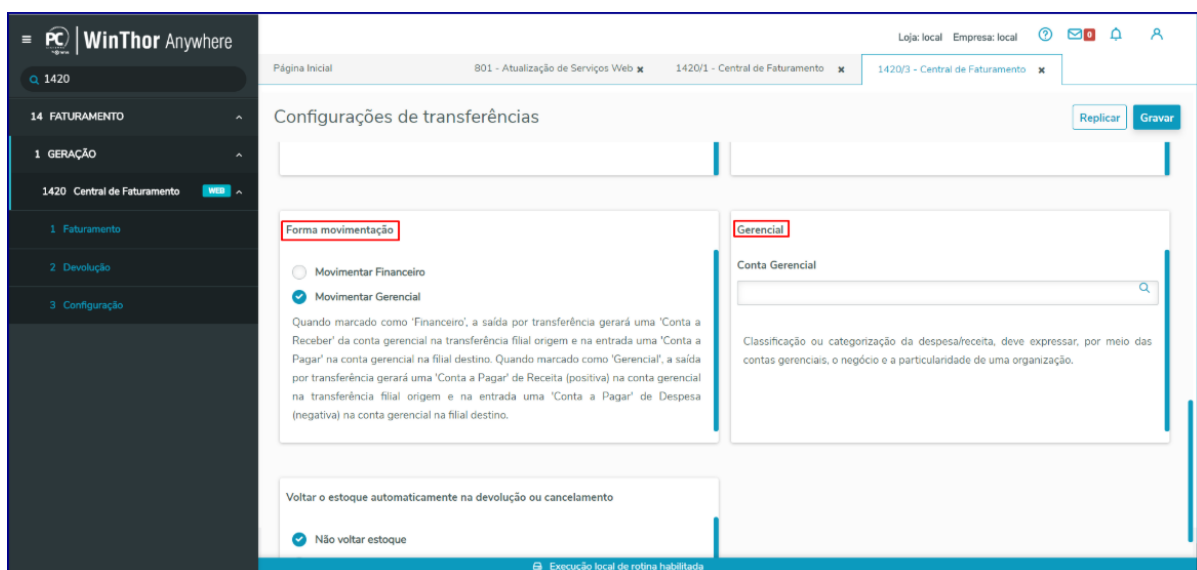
PC | WinThor Anywhere

1420

14 FATURAMENTO

1 GERAÇÃO

1420 Central de Faturamento WEB

1 Faturamento

2 Devolução

3 Configuração

Loja: local Empresa: local 0

Página Inicial 801 - Atualização de Serviços Web 1420/1 - Central de Faturamento 1420/3 - Central de Faturamento

Configurações de transferências

Replicar Gravar

Forma movimentação

Movimentar Financeiro

Movimentar Gerencial

Quando marcado como 'Financeiro', a saída por transferência gerará uma 'Conta a Receber' da conta gerencial na transferência filial origem e na entrada uma 'Conta a Pagar' na conta gerencial na filial destino. Quando marcado como 'Gerencial', a saída por transferência gerará uma 'Conta a Pagar' de Receita (positiva) na conta gerencial na transferência filial origem e na entrada uma 'Conta a Pagar' de Despesa (negativa) na conta gerencial na filial destino.

Gerencial

Conta Gerencial

Classificação ou categorização da despesa/receita, deve expressar, por meio das contas gerenciais, o negócio e a particularidade de uma organização.

Voltar o estoque automaticamente na devolução ou cancelamento

Não voltar estoque

Execução local de rotina habilitada